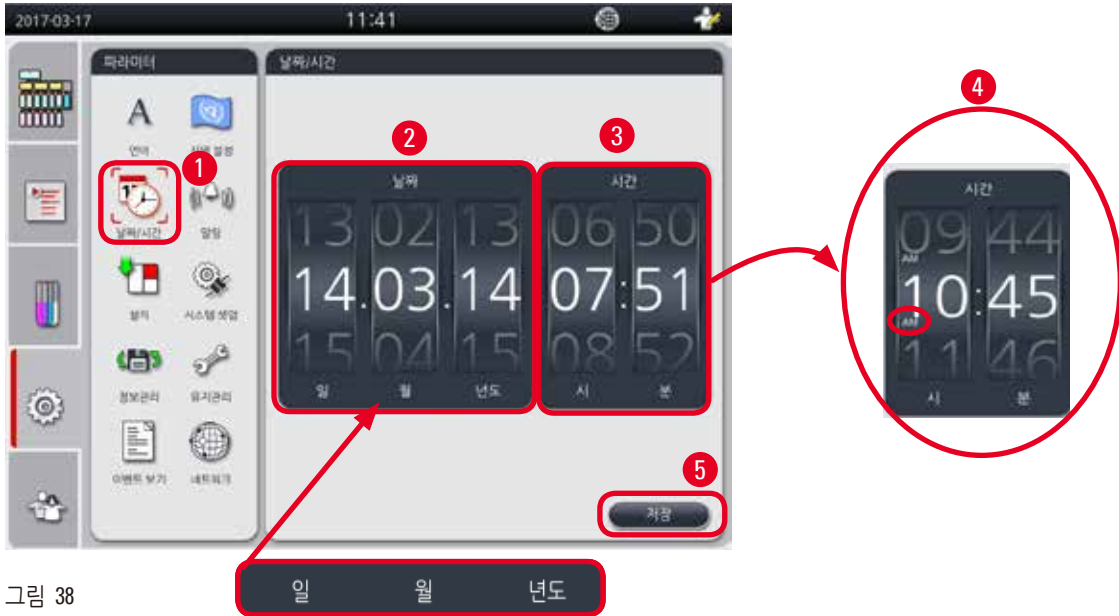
2017-03-17
11:41

파라미터
A
언어
시약 설정
1
날짜/시간
알람
설치
시스템 셋업
정보관리
유지관리
이벤트 보기
네트워크

날짜/시간
2
날짜
13 02 13
14.03.14
15 04 15
일 월 년도
3
시간
06 50
07:51
08 52
시 분
5
저장

4
시간
09 44
AM
10:45
AM
11 46
시 분

그림 38
일 월 년도